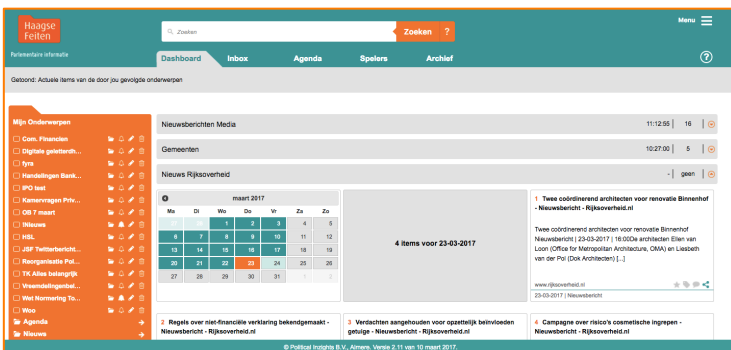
Haagse Feiten
Parlementaire informatie

Zoeken
Zoeken ?

Menu

Dashboard Inbox Agenda Spelers Archief

?

Getoond: Actuele items van de door jou gevolgde onderwerpen

Mijn Onderwerpen
Com. Financien
Digitale geletterdh...
fyra
Handelingen Bank...
IPO test
Kamervragen Priv...
OB 7 maart
Nieuws
HSL
JSF Twitterbericht...
Reorganisatie Pol...
TK Alles belangrijk
Vreemdelingenbel...
Wet Normering To...
Woo
Agenda
Nieuws

Nieuwsberichten Media 11:12:55 16
Gemeenten 10:27:00 5
Nieuws Rijksoverheid - geen

maart 2017

| Ma | Di | Wo | Do | Vr | Za | Zo |
|---|---|---|---|---|---|---|
| 27 | 28 | 1 | 2 | 3 | 4 | 5 |
| 6 | 7 | 8 | 9 | 10 | 11 | 12 |
| 13 | 14 | 15 | 16 | 17 | 18 | 19 |
| 20 | 21 | 22 | 23 | 24 | 25 | 26 |
| 27 | 28 | 29 | 30 | 31 | 1 | 2 |

4 items voor 23-03-2017

1 Twee coördinerend architecten voor renovatie Binnenhof - Nieuwsbericht - Rijksoverheid.nl

Twee coördinerend architecten voor renovatie Binnenhof Nieuwsbericht | 23-03-2017 | 16:00De architecten Ellen van Loon (Office for Metropolitan Architecture, OMA) en Liesbeth van der Pol (Dok Architecten) [...]

www.rijksoverheid.nl
23-03-2017 | Nieuwsbericht

2 Regels over niet-financiële verklaring bekendgemaakt - Nieuwsbericht - Rijksoverheid.nl

3 Verdachten aangehouden voor opzettelijk beïnvloeden getuige - Nieuwsbericht - Rijksoverheid.nl

4 Campagne over risico's cosmetische ingrepen - Nieuwsbericht - Rijksoverheid.nl

© Political Insights B.V., Almere. Versie 2.11 van 10 maart 2017.